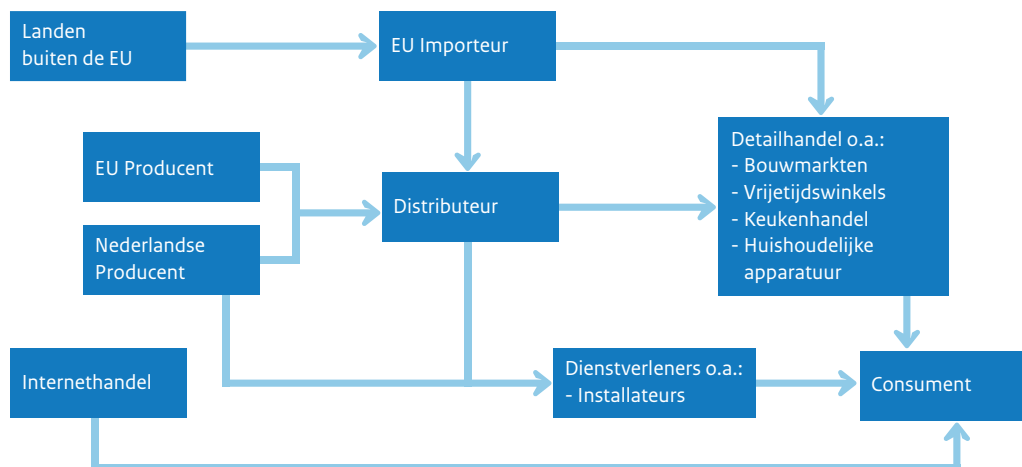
Landen buiten de EU

EU Importeur

EU Producent

Nederlandse Producent

Distributeur

Detailhandel o.a.:
- Bouwmarkten
- Vrijetijdswinkels
- Keukenhandel
- Huishoudelijke apparatuur

Internethandel

Dienstverleners o.a.:
- Installateurs

Consument